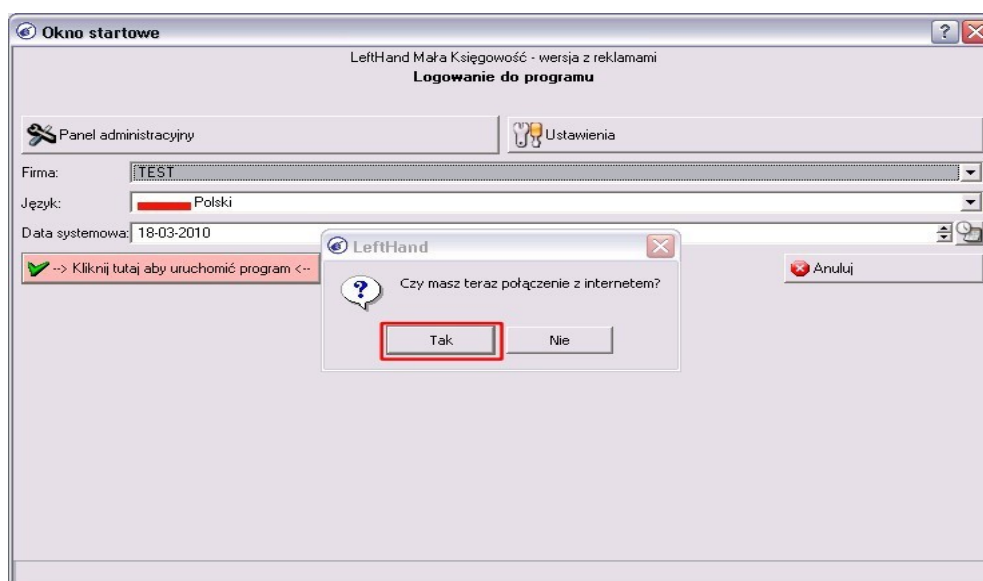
Okno startowe

LeftHand Mała Księgowość - wersja z reklamami
Logowanie do programu

Panel administracyjny

Ustawienia

Firma: TEST

Język: Polski

Data systemowa: 18-03-2010

--> Kliknij tutaj aby uruchomić program <--

Anuluj

LeftHand

Czy masz teraz połączenie z internetem?

Tak

Nie